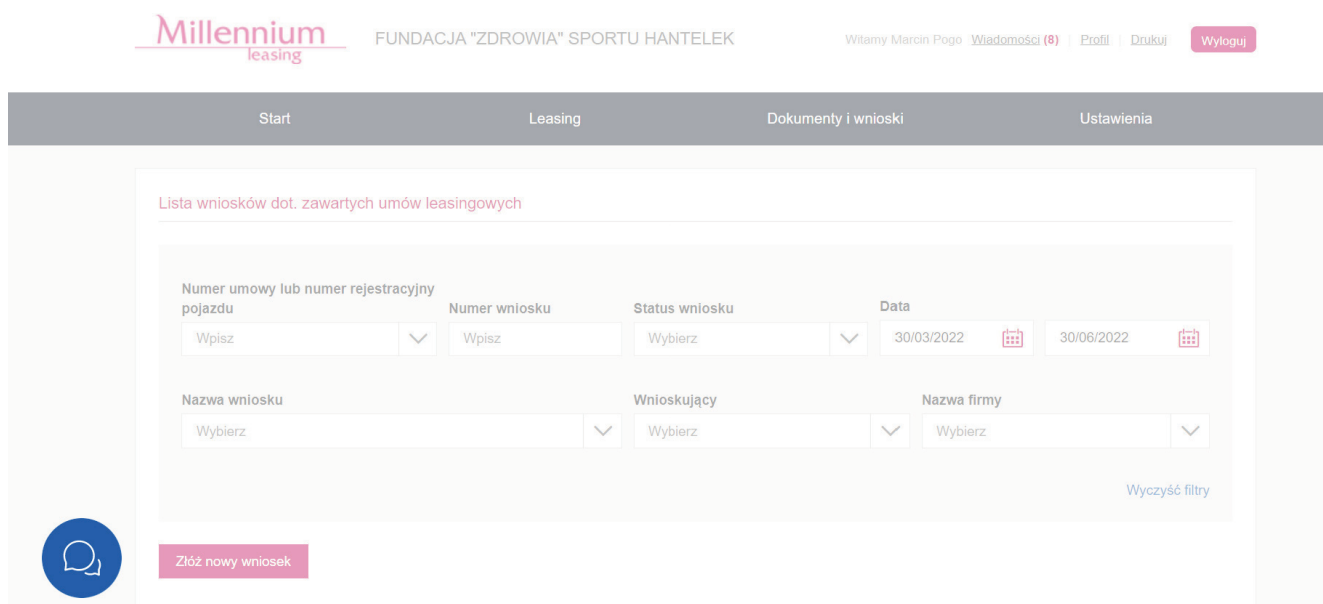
Millennium
leasing

FUNDACJA "ZDROWIA" SPORTU HANTELEK

Witamy Marcin Pogo Wiadomości (8) | Profil | Drukuj Wyloguj

Start Leasing Dokumenty i wnioski Ustawienia

Lista wniosków dot. zawartych umów leasingowych

Numer umowy lub numer rejestracyjny pojazdu
Wpisz

Numer wniosku
Wpisz

Status wniosku
Wybierz

Data
30/03/2022
30/06/2022

Nazwa wniosku
Wybierz

Wnioskujący
Wybierz

Nazwa firmy
Wybierz

Wyczyść filtry

Złóż nowy wniosek